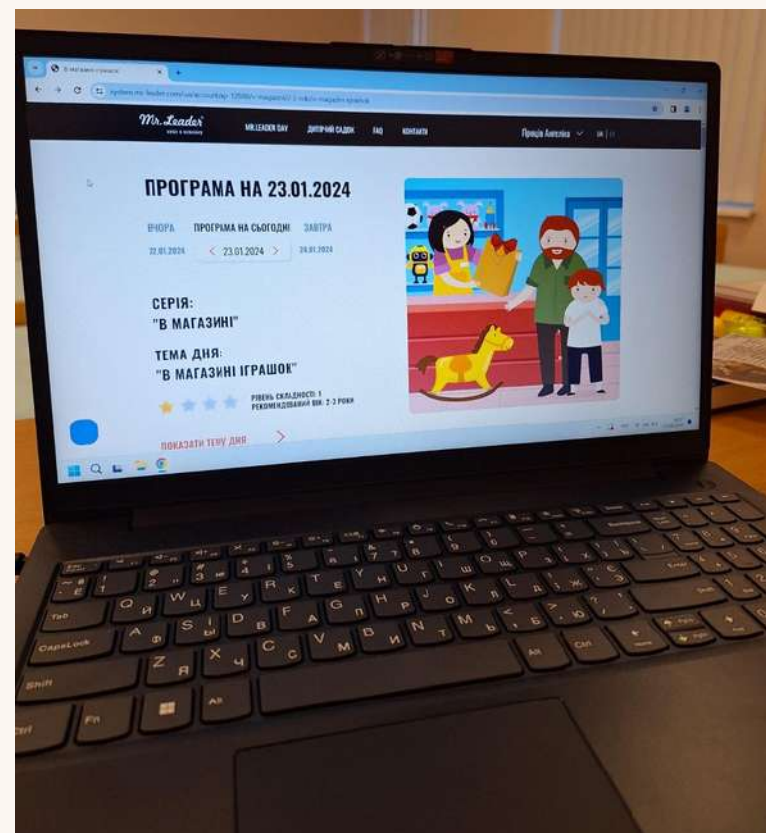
В магазині іграшок

Mr. Leader

MR.LEADER DAY ДИТЯЧИЙ САДОК FAQ КОНТАКТИ

ПРОГРАМА НА 23.01.2024

ВЧОРА 22.01.2024

ПРОГРАМА НА СЬОГОДНІ 23.01.2024

ЗАВТРА 24.01.2024

СЕРІЯ:
"В МАГАЗИНІ"

ТЕМА ДНЯ:
"В МАГАЗИНІ ІГРАШОК"

РІВЕНЬ СКЛАДНОСТІ: 1
РЕКОМЕНДОВАНИЙ ВІК: 2-3 РОКИ

ПОКАЗАТИ ТЕМУ ДНЯ

Esc Tab CapsLock Shift Ctrl Fn Alt Enter
Q Й W Ц E У R К T Е Y Н U Г I Ш O Щ P З
A Ф S І D В F А G П H Р J О K Л L Д
Z Я X Ч C С V М B И N Т M Ь